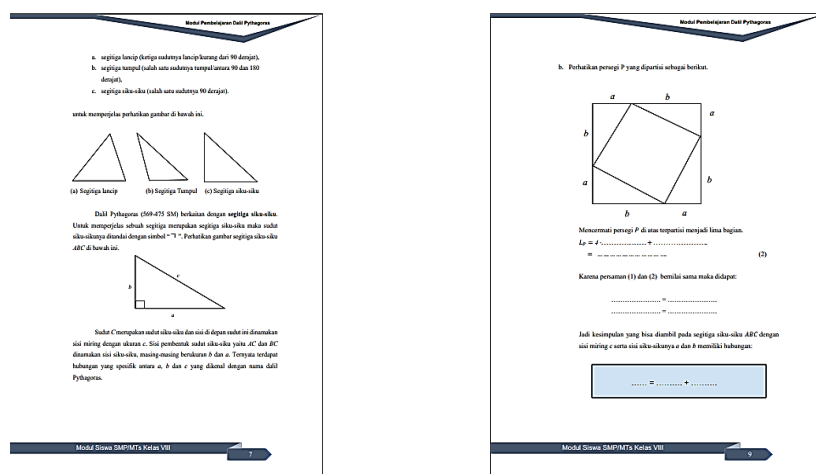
Modul Pembelajaran Dalil Pythagoras

a. segitiga lancip (ketiga sudutnya lancip/kurang dari 90 derajat),
b. segitiga tumpul (salah satu sudutnya tumpul/antara 90 dan 180 derajat),
c. segitiga siku-siku (salah satu sudutnya 90 derajat).

untuk memperjelas perhatikan gambar di bawah ini.

(a) Segitiga lancip (b) Segitiga Tumpul (c) Segitiga siku-siku

Dalil Pythagoras (569-475 SM) berkaitan dengan segitiga siku-siku. Untuk memperjelas sebuah segitiga merupakan segitiga siku-siku maka sudut siku-sikunya ditandai dengan simbol "∟". Perhatikan gambar segitiga siku-siku ABC di bawah ini.

c
b
a

Sudut C merupakan sudut siku-siku dan sisi di depan sudut ini dinamakan sisi miring dengan ukuran c. Sisi pembentuk sudut siku-siku yaitu AC dan BC dinamakan sisi siku-siku, masing-masing berukuran b dan a. Ternyata terdapat hubungan yang spesifik antara a, b dan c yang dikenal dengan nama dalil Pythagoras.

Modul Siswa SMP/MTs Kelas VIII
7

Modul Pembelajaran Dalil Pythagoras

b. Perhatikan persegi P yang dipartisi sebagai berikut.

a b
b a
a b
b a

Mencermati persegi P di atas terpartisi menjadi lima bagian.
$L_P = 4 \cdot$ ...................... + ......................
= ................................ (2)

Karena persamaan (1) dan (2) bernilai sama maka didapat:
...................... = ......................
...................... = ......................

Jadi kesimpulan yang bisa diambil pada segitiga siku-siku ABC dengan sisi miring c serta sisi siku-sikunya a dan b memiliki hubungan:

...... = ......... + .........

Modul Siswa SMP/MTs Kelas VIII
9